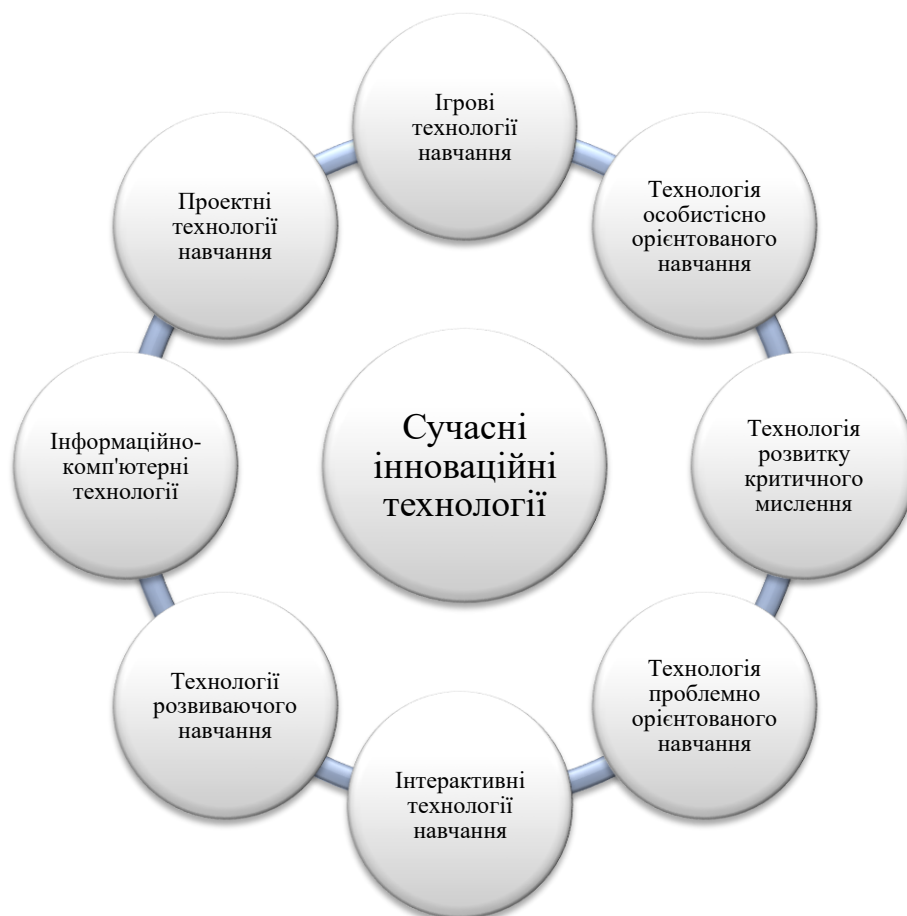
Сучасні інноваційні технології

Ігрові технології навчання

Технологія особистісно орієнтованого навчання

Технологія розвитку критичного мислення

Технологія проблемно орієнтованого навчання

Інтерактивні технології навчання

Технології розвиваючого навчання

Інформаційно-комп'ютерні технології

Проектні технології навчання